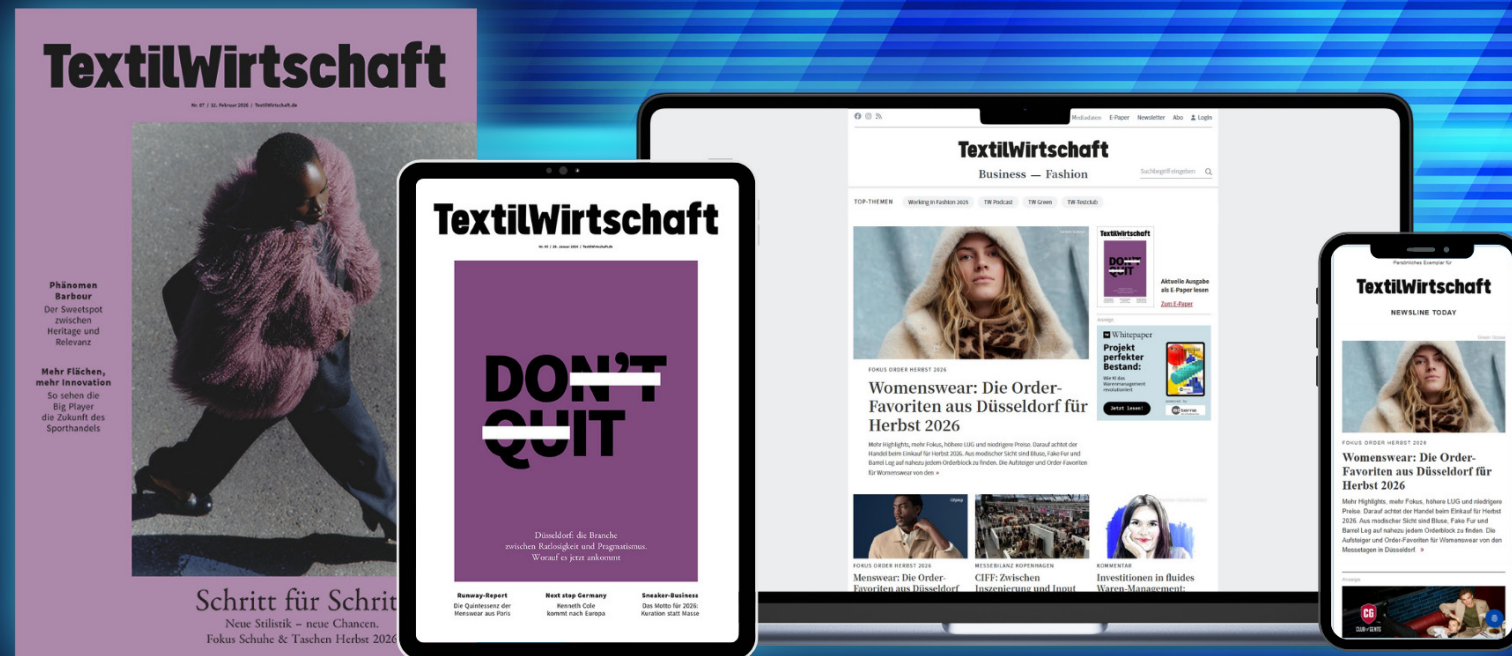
TextilWirtschaft

Nr. 07 | 12. Februar 2026 | TextilWirtschaft.de

Phänomen Barbour
Der Sweetspot zwischen Heritage und Relevanz

Mehr Flächen, mehr Innovation
So sehen die Big Player die Zukunft des Sporthandels

Schritt für Schrit
Neue Stilistik – neue Chancen.
Fokus Schuhe & Taschen Herbst 2026

TextilWirtschaft

DON'T QUIT

Düsseldorf: die Branche zwischen Ratlosigkeit und Pragmatismus. Worauf es jetzt ankommt

Runway-Report
Die Quintessenz der Menswear aus Paris

Next stop Germany
Kenneth Cole kommt nach Europa

Sneaker-Business
Das Motto für 2026: Kuration statt Masse

Mediadaten E-Paper Newsletter Abo Login

TextilWirtschaft
Business — Fashion

Suchbegriff eingeben

TOP-THEMEN Working in Fashion 2026 TW Podcast TW Green TW Testclub

TextilWirtschaft
DON'T QUIT

Aktuelle Ausgabe als E-Paper lesen
Zum E-Paper

Anzeige
Whitepaper
Projekt perfekter Bestand:
Jetzt lesen!

FOKUS ORDER HERBST 2026
Womenswear: Die Order-Favoriten aus Düsseldorf für Herbst 2026
Mehr Highlights, mehr Fokus, höhere LUG und niedrigere Preise. Darauf achtet der Handel beim Einkauf für Herbst 2026. Aus modischer Sicht sind Bluse, Fake Fur und Barrel Leg auf nahezu jedem Orderblock zu finden. Die Aufsteiger und Order-Favoriten für Womenswear von den »

FOKUS ORDER HERBST 2026
Menswear: Die Order-Favoriten aus Düsseldorf

MESSEBILANZ KOPENHAGEN
CIFF: Zwischen Inszenierung und Input

KOMMENTAR
Investitionen in fluides Waren-Management:

TextilWirtschaft
NEWSLINE TODAY

FOKUS ORDER HERBST 2026
Womenswear: Die Order-Favoriten aus Düsseldorf für Herbst 2026
Mehr Highlights, mehr Fokus, höhere LUG und niedrigere Preise. Darauf achtet der Handel beim Einkauf für Herbst 2026. Aus modischer Sicht sind Bluse, Fake Fur und Barrel Leg auf nahezu jedem Orderblock zu finden. Die Aufsteiger und Order-Favoriten für Womenswear von den Messetagen in Düsseldorf »

Anzeige
CG CLUB of GENTS